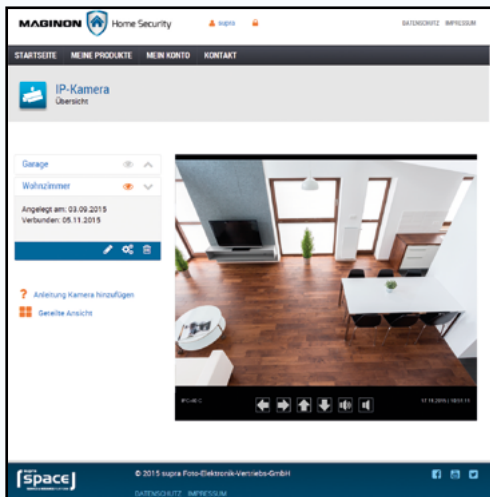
MAGINON Home Security supra

DATENSCHUTZ IMPRESSUM

STARTSEITE MEINE PRODUKTE MEIN KONTO KONTAKT

IP-Kamera
Übersicht

Garage

Wohnzimmer

Angelegt am: 03.09.2015
Verbunden: 05.11.2015

? Anleitung Kamera hinzufügen

Geteilte Ansicht

IPC-40 C

11.11.2015 | 10:51:11

supra space

© 2015 supra Foto-Elektronik-Vertriebs-GmbH

DATENSCHUTZ IMPRESSUM